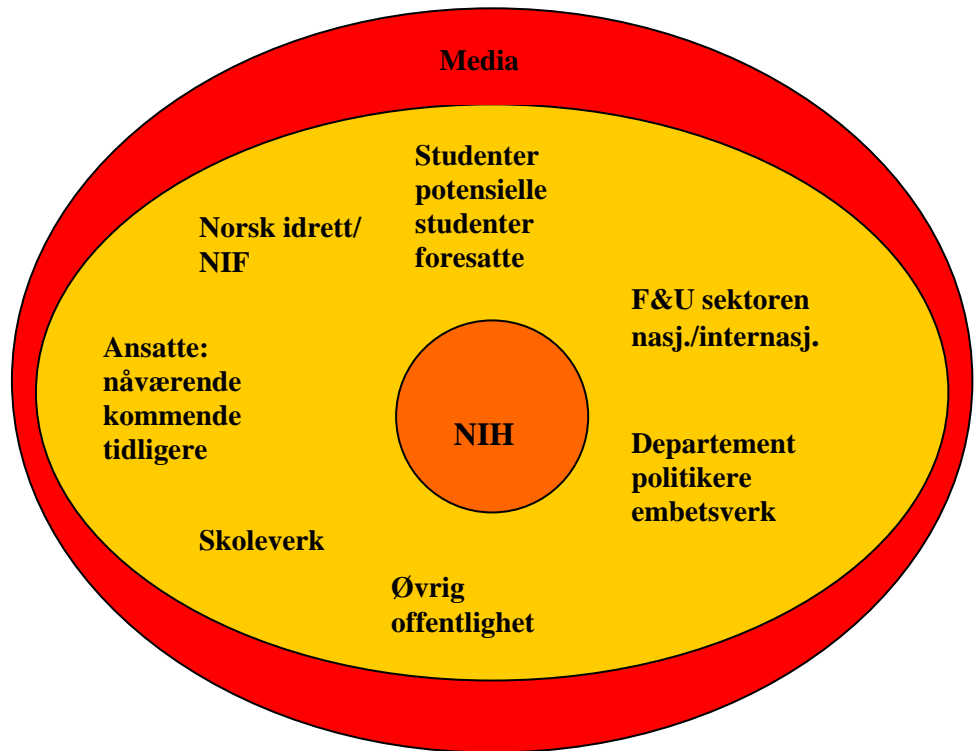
Media

Studenter
potensielle
studenter
foresatte

Norsk idrett/
NIF

F&U sektoren
nasj./internasj.

Ansatte:
nåværende
kommende
tidligere

NIH

Departement
politikere
embetsverk

Skoleverk

Øvrig
offentlighet